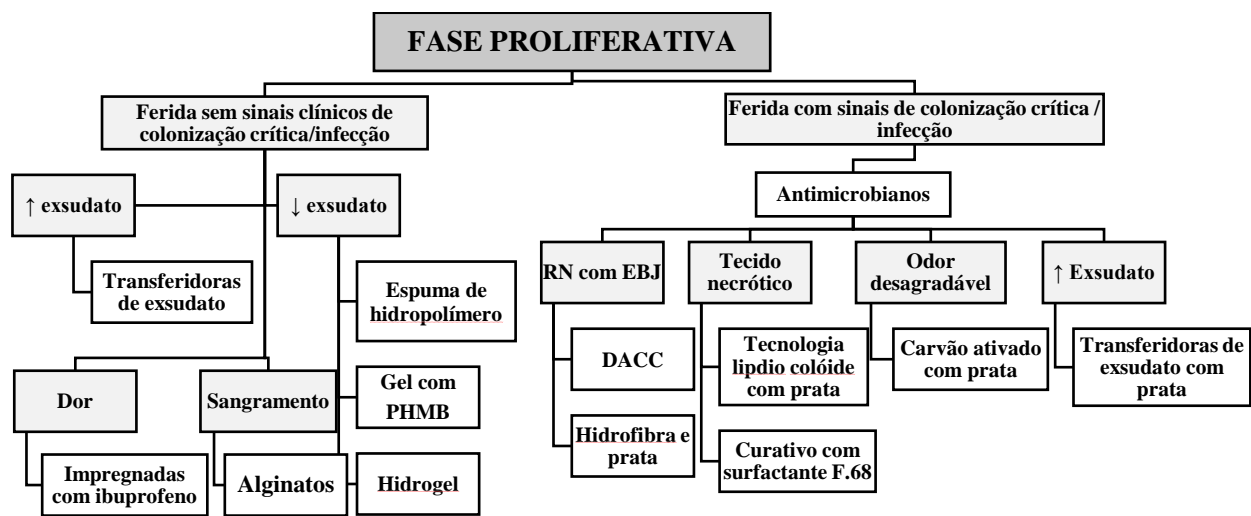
FASE PROLIFERATIVA

Ferida sem sinais clínicos de colonização crítica/infecção

↑ exsudato

↓ exsudato

Transferidoras de exsudato

Espuma de hidropolímero

Dor

Sangramento

Gel com PHMB

Impregnadas com ibuprofeno

Alginatos

Hidrogel

Ferida com sinais de colonização crítica / infecção

Antimicrobianos

RN com EBJ

Tecido necrótico

Odor desagradável

↑ Exsudato

DACC

Tecnologia lipdio colóide com prata

Carvão ativado com prata

Transferidoras de exsudato com prata

Hidrofibra e prata

Curativo com surfactante F.68